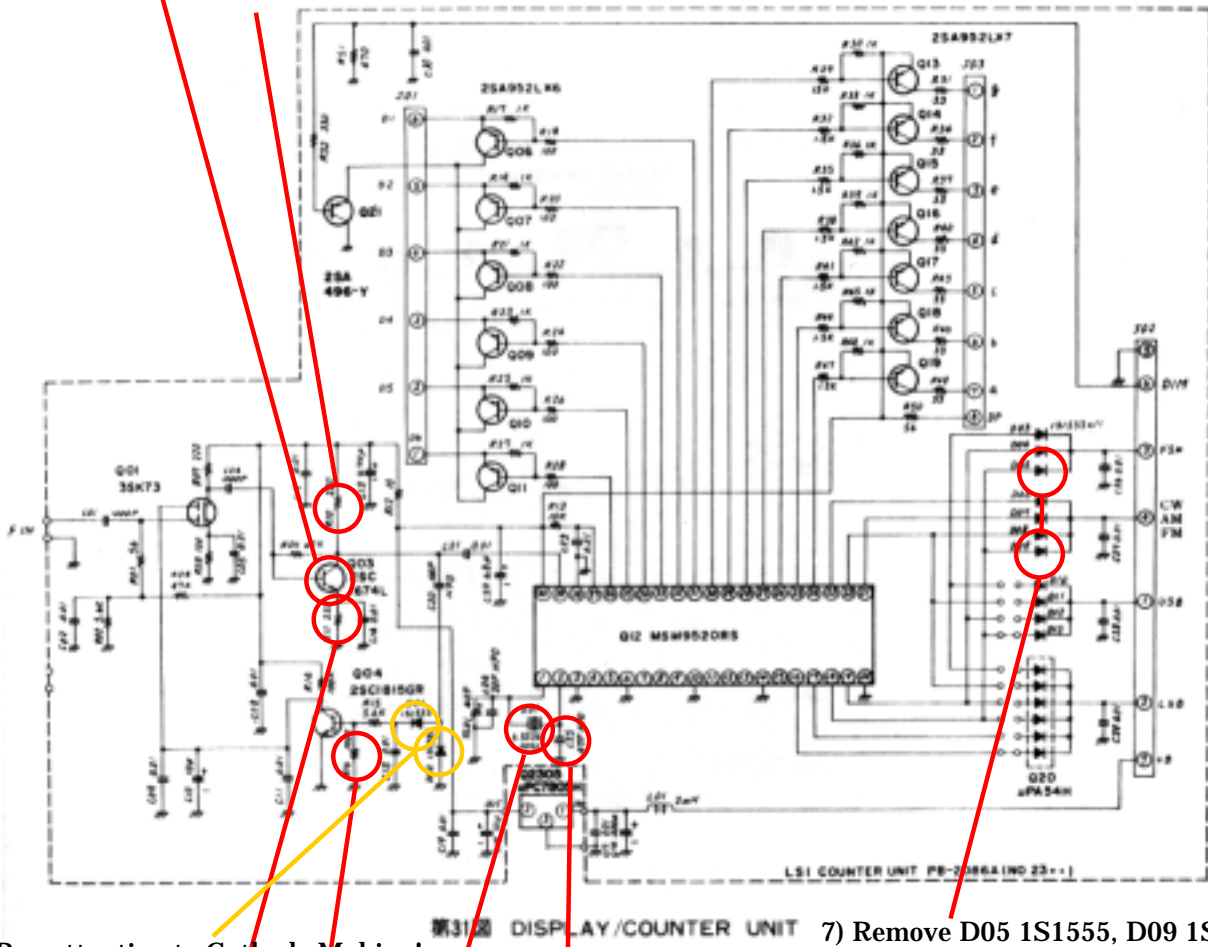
2SA952LK7

Q13

Q14

Q15

Q16

Q17

Q18

Q19

J03

g

f

e

d

c

b

a

DP

2SA952LK6

J01

Q06

Q07

Q08

Q09

Q10

Q11

Q21

2SA 496-Y

Q01 3SK73

F IN

Q03 2SC 674L

Q04 2SC1815GR

Q12 MSM9520RS

Q20 µPA54H

J02

DIM

FSK

CW AM FM

USB

LSB

+8

LSI COUNTER UNIT PB-2086A(NO.23~)

第31図 DISPLAY/COUNTER UNIT

Pay attention to Cathode Making!

7) Remove D05 1S1555, D09 1S